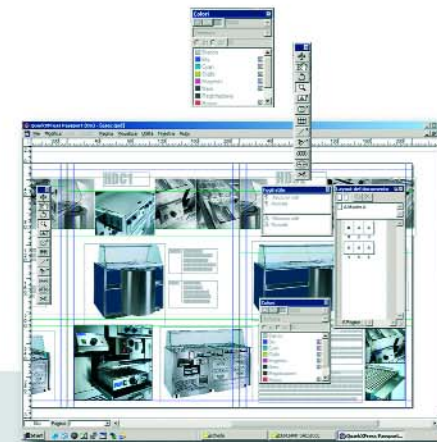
Colori

QuarkXPress Passport - [Giorno.qxd]

File Modifica Stile Oggetto Pagina Visualizza Utility Finestra Aiuto

NDC1

HDC1

Fogli stile

Layout del documento

A-Mastro A

Colori

Pagina

Start

QuarkXPress Passport